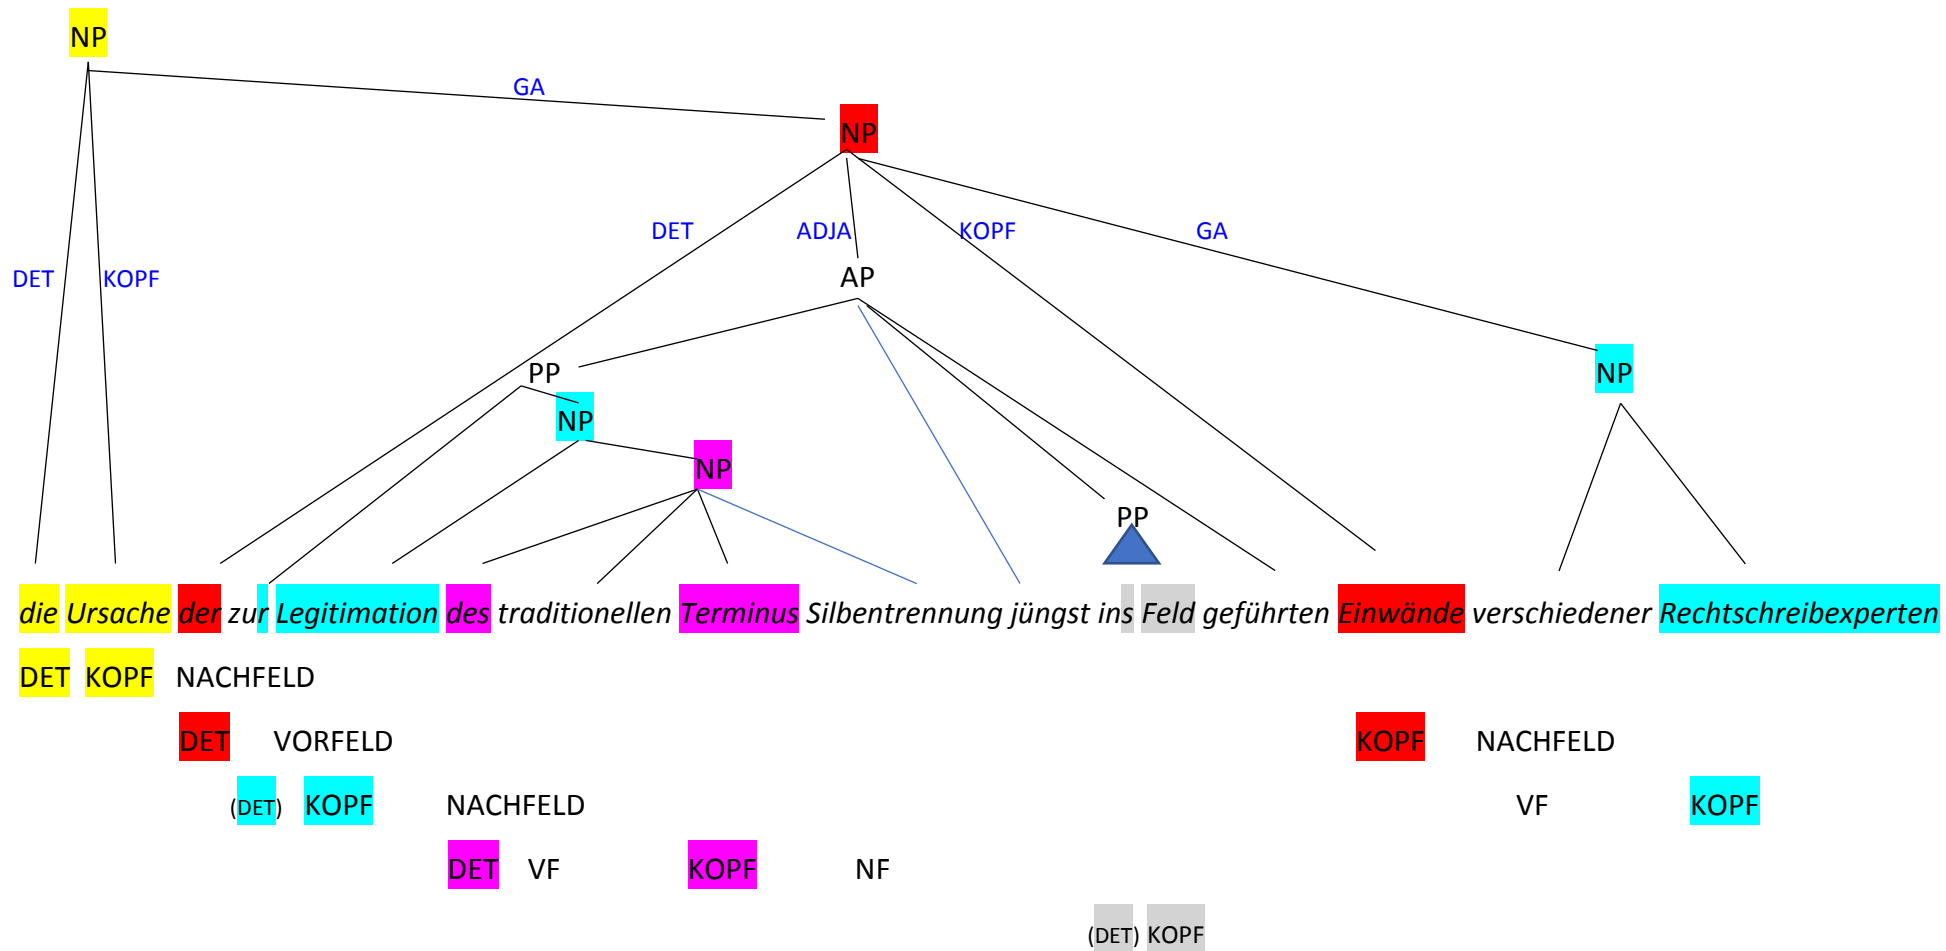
NP

GA

NP

DET KOPF

DET ADJA KOPF GA

AP

PP

NP

NP

NP

PP

die Ursache der zur Legitimation des traditionellen Terminus Silbentrennung jüngst ins Feld geführten Einwände verschiedener Rechtschreibexperten

DET KOPF NACHFELD

DET VORFELD

KOPF NACHFELD

(DET) KOPF NACHFELD

VF KOPF

DET VF KOPF NF

(DET) KOPF